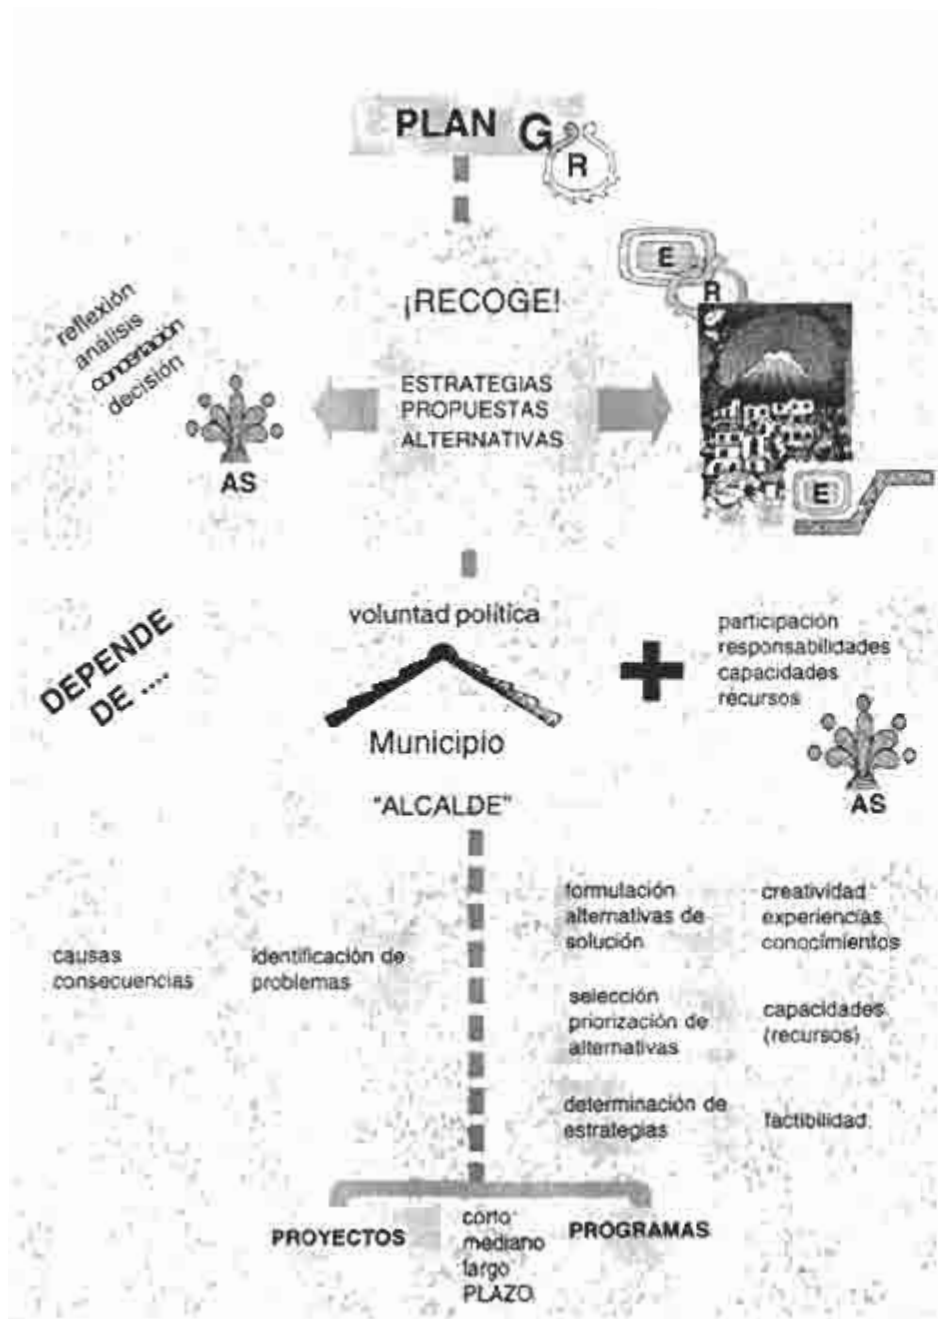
PLAN G R

E R

E

¡RECOGE!

reflexión
análisis
concertación
decisión

ESTRATEGIAS
PROPUESTAS
ALTERNATIVAS

AS

DEPENDE DE ...

voluntad política

Municipio

"ALCALDE"

participación
responsabilidades
capacidades
recursos

AS

causas
consecuencias

identificación de problemas

formulación alternativas de solución

creatividad
experiencias
conocimientos

selección priorización de alternativas

capacidades (recursos)

determinación de estrategias

factibilidad

PROYECTOS

corto
mediano
largo
PLAZO

PROGRAMAS